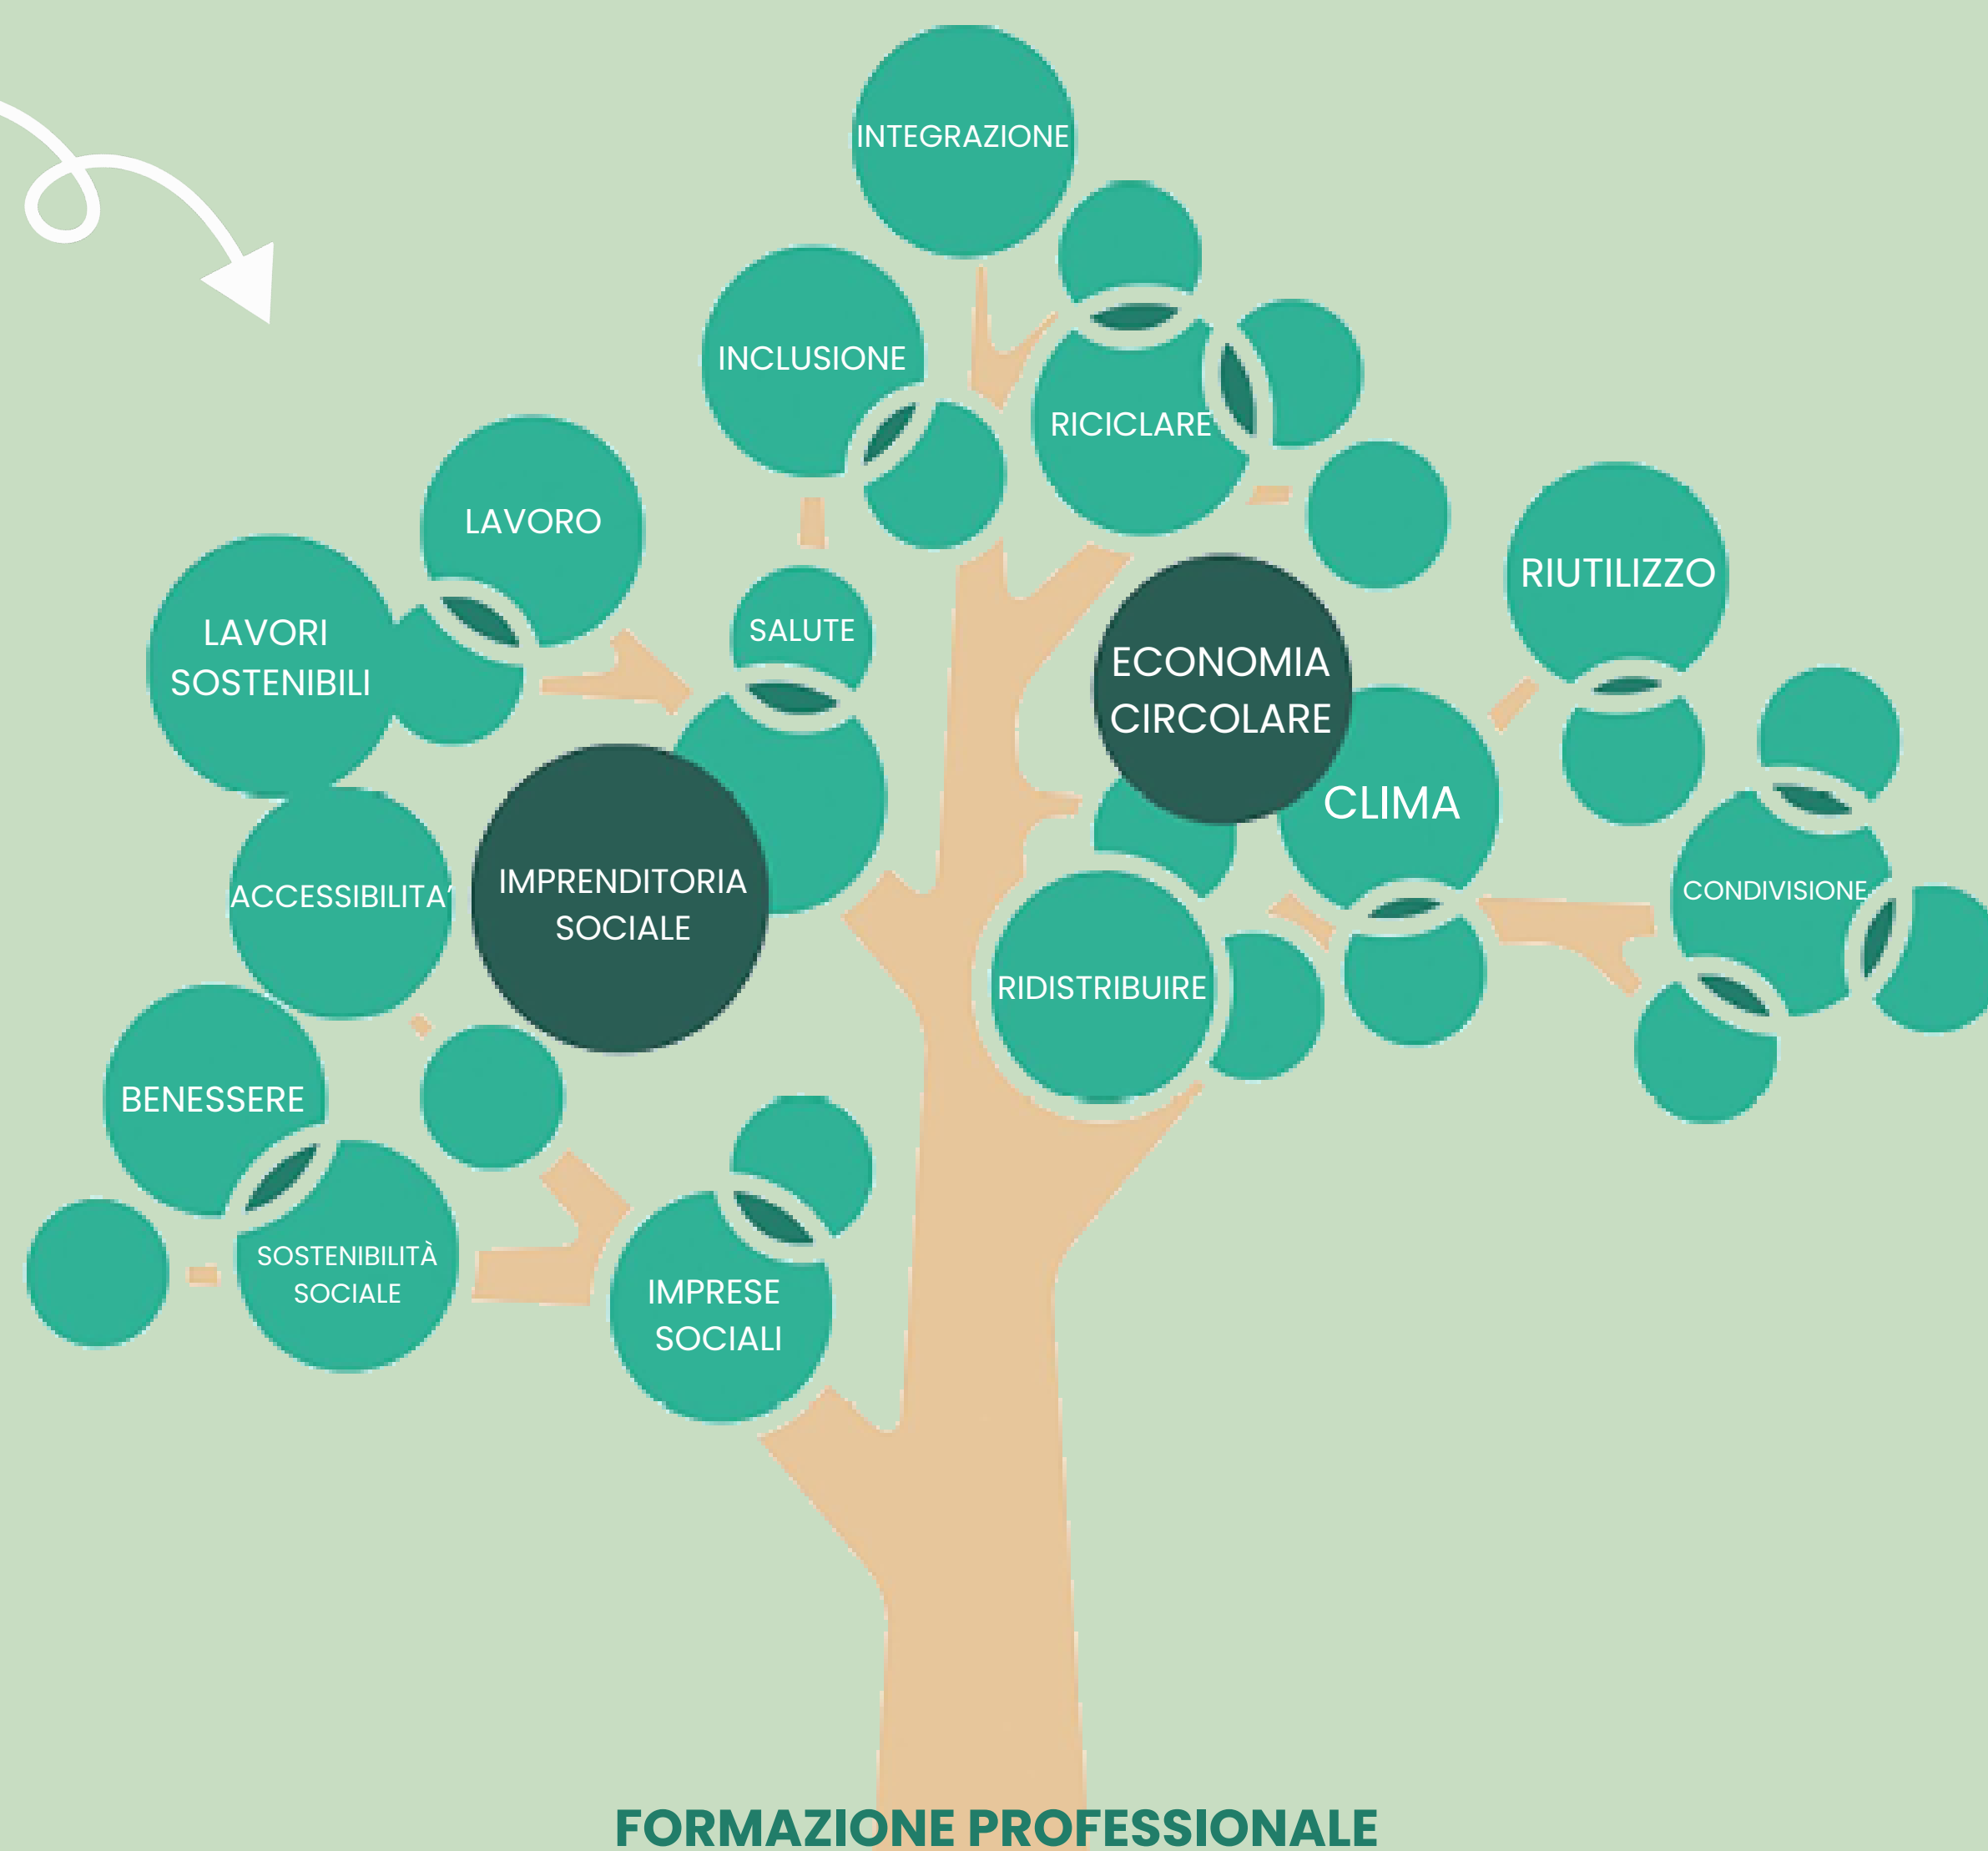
INTEGRAZIONE

INCLUSIONE

RICICLARE

LAVORO

LAVORI SOSTENIBILI

SALUTE

ECONOMIA CIRCOLARE

RIUTILIZZO

CLIMA

ACCESSIBILITA'

IMPRENDITORIA SOCIALE

CONDIVISIONE

RIDISTRIBUIRE

BENESSERE

SOSTENIBILITÀ SOCIALE

IMPRESE SOCIALI

FORMAZIONE PROFESSIONALE